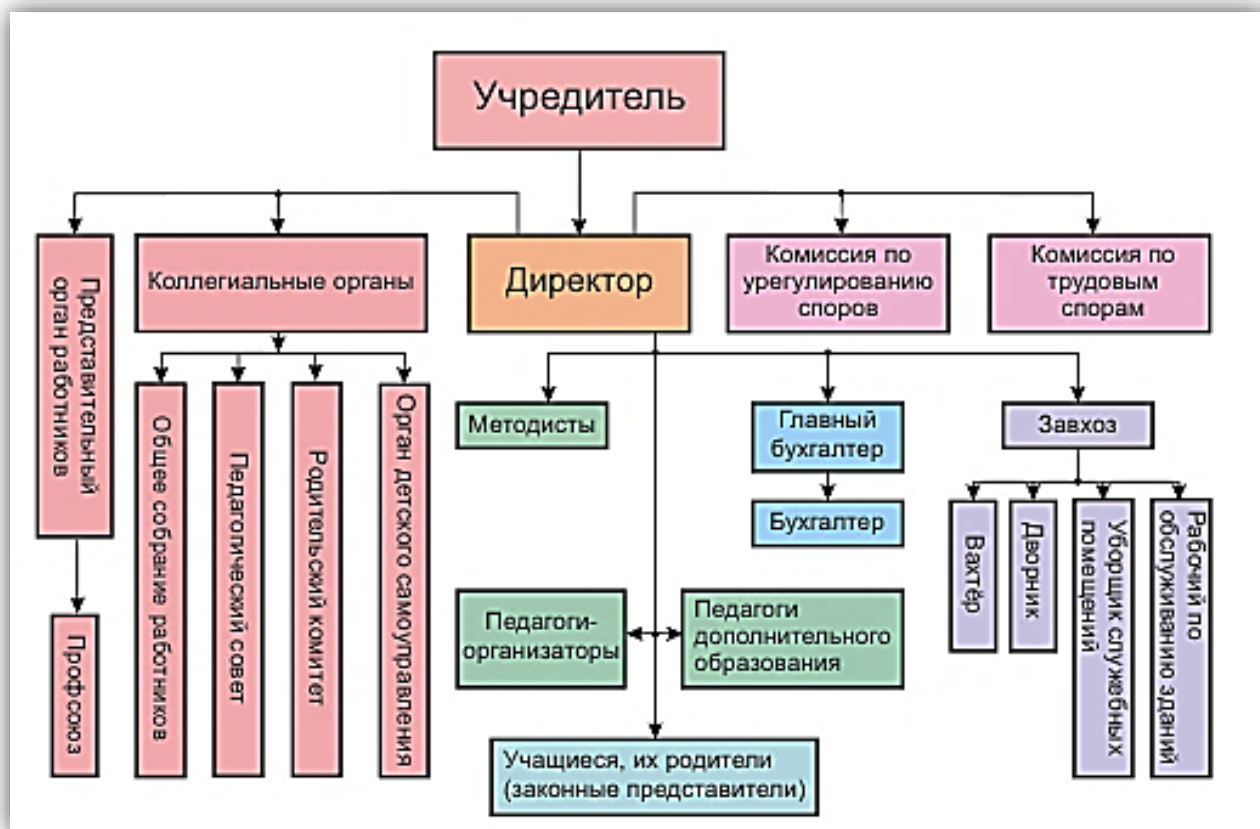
Учредитель

Представительный орган работников

Профсоюз

Коллегиальные органы

Общее собрание работников

Педагогический совет

Родительский комитет

Орган детского самоуправления

Директор

Комиссия по урегулированию споров

Комиссия по трудовым спорам

Методисты

Главный бухгалтер

Бухгалтер

Завхоз

Вахтёр

Дворник

Уборщик служебных помещений

Рабочий по обслуживанию зданий

Педагоги-организаторы

Педагоги дополнительного образования

Учащиеся, их родители (законные представители)